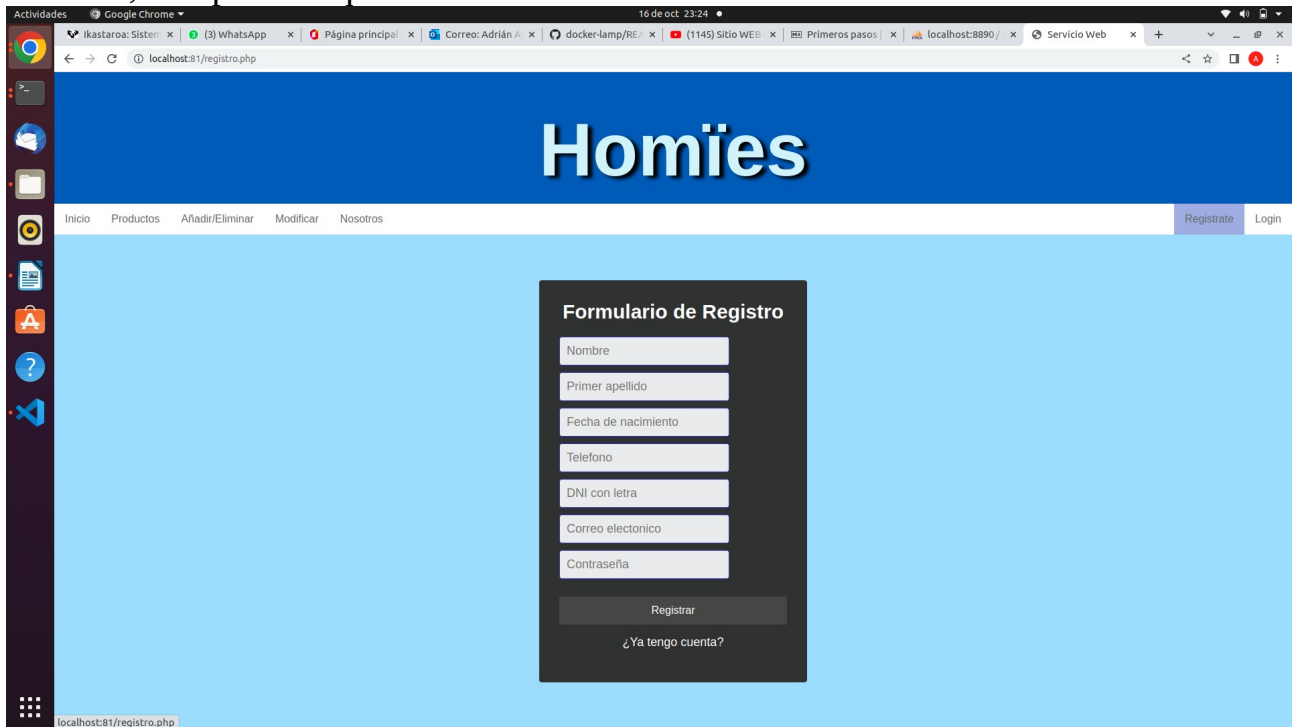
Actividades Google Chrome ▾ 16 de oct 23:24 ●

Ikastaroa: Sistem × (3) WhatsApp × Página principal × Correo: Adrián A × docker-lamp/REA × (1145) Sitio WEB × Primeros pasos × localhost:8890 / × Servicio Web × +

localhost:81/registro.php

Homïes

Inicio Productos Añadir/Eliminar Modificar Nosotros Registrate Login

Formulario de Registro

Nombre

Primer apellido

Fecha de nacimiento

Telefono

DNI con letra

Correo electonico

Contraseña

Registrar

¿Ya tengo cuenta?

localhost:81/registro.php